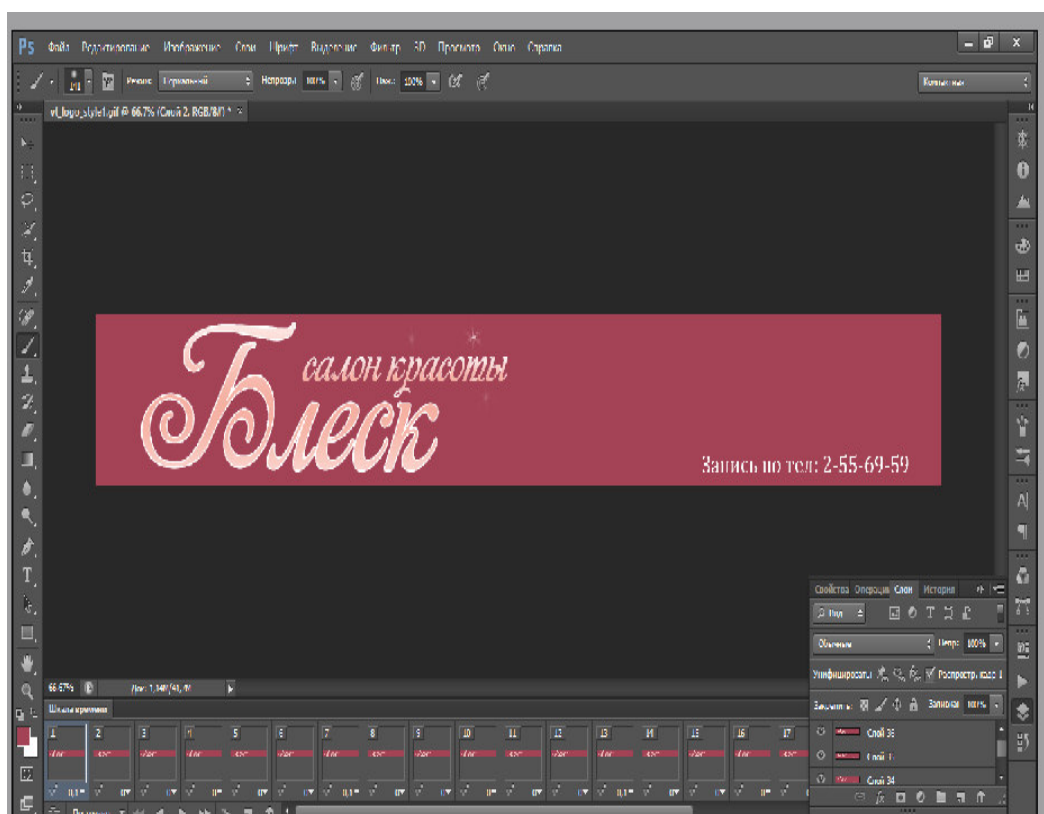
Ps Файл Редактирование Изображение Слои Шрифт Выделение Фильтр 3D Просмотр Окно Справка

Режим: Нормальный Непрозр.: 100% Наж.: 100%

Основная рабочая среда

vl_logo_style1.gif @ 66.7% (Слой 2, RGB/8#) *

салон красоты
Блеск

Запись по тел: 2-55-69-59

66.67%

Шкала времени

1 2 3 4 5 6 7 8 9 10 11 12 13 14 15 16 17

Свойства Операции Слои История

Вид

Обычные Непрз.: 100%

Унифицировать: Распростр. кадр 1

Закрепить: Заливка: 100%

Слой 36
Слой 35
Слой 34